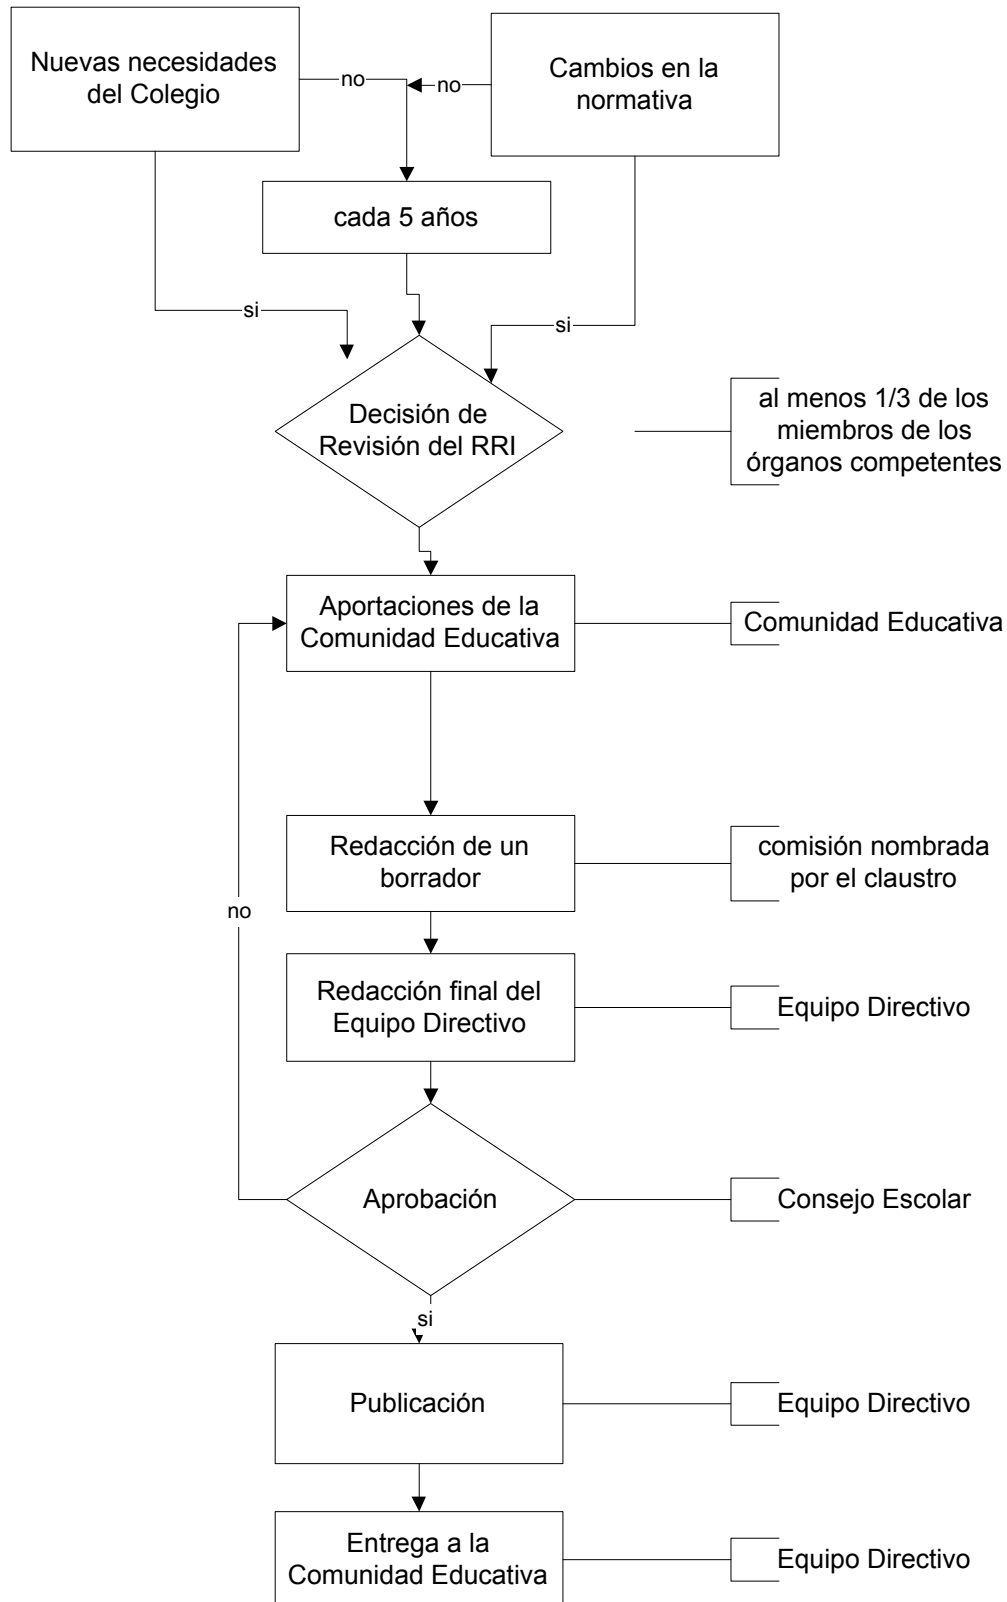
Nuevas necesidades del Colegio

no

no

Cambios en la normativa

cada 5 años

si

si

Decisión de Revisión del RRI

al menos 1/3 de los miembros de los órganos competentes

Aportaciones de la Comunidad Educativa

Comunidad Educativa

Redacción de un borrador

comisión nombrada por el claustro

no

Redacción final del Equipo Directivo

Equipo Directivo

Aprobación

Consejo Escolar

si

Publicación

Equipo Directivo

Entrega a la Comunidad Educativa

Equipo Directivo